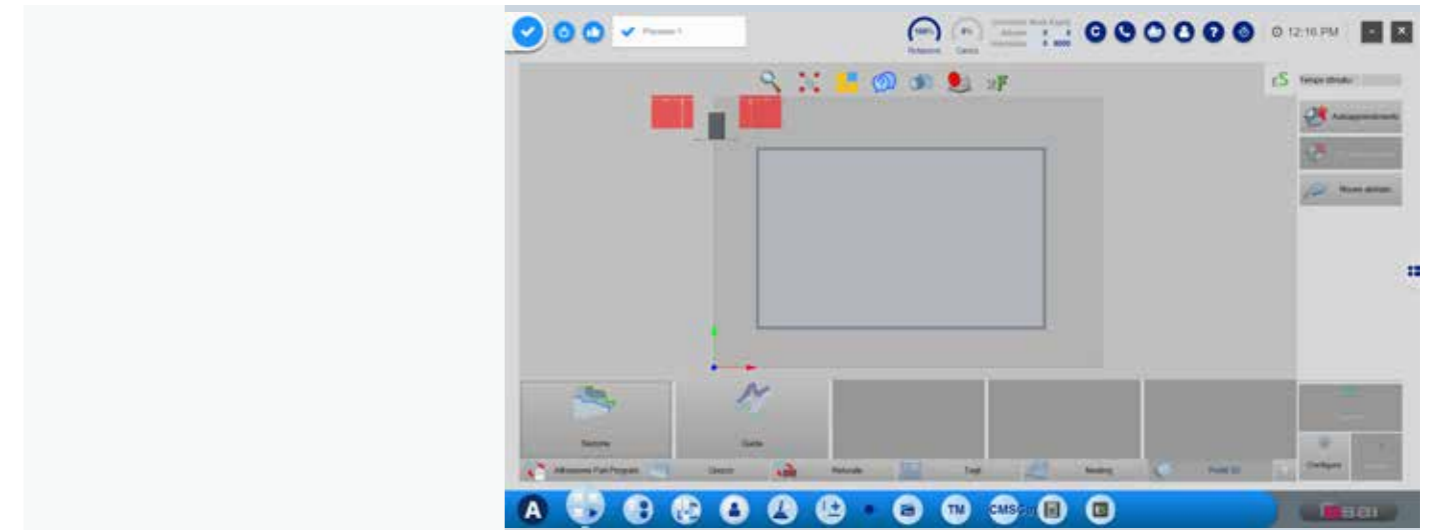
Pannello 1

100%
Rotazione
0%
Carico

12:16 PM

Tempo stimato

Autoapprendimento

Nuovo attrezzo

Sezione

Guida

Configura

Attivazione Fast Program

Gestori

Rettifica

Tagli

Nesting

Profili 3D

A

TM

CMS